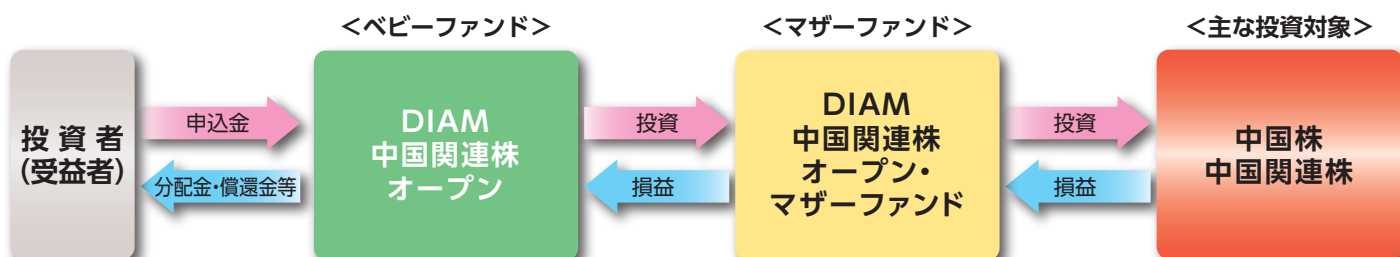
<ベビーファンド>

<マザーファンド>

<主な投資対象>

投資者
(受益者)

申込金

分配金・償還金等

DIAM
中国関連株
オープン

投資

損益

DIAM
中国関連株
オープン・
マザーファンド

投資

損益

中国株
中国関連株